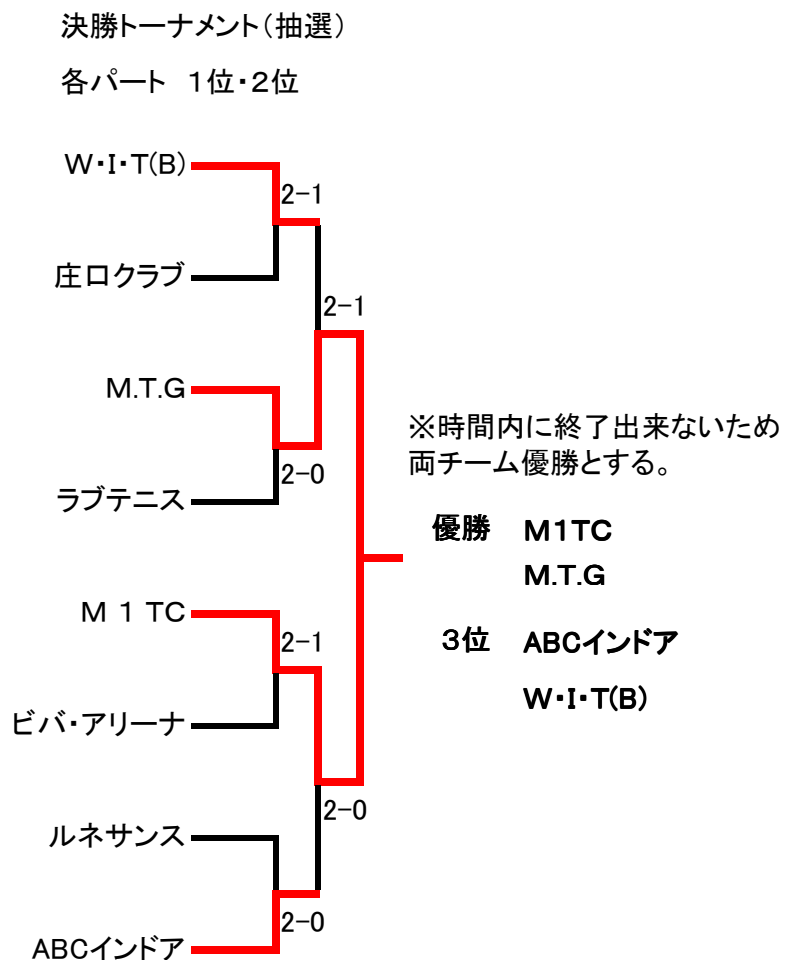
決勝トーナメント(抽選)

各パート　1位・2位

W・I・T(B)

2−1

庄ロクラブ

2−1

M.T.G

2−0

ラブテニス

M １ TC

2−1

ビバ・アリーナ

2−0

ルネサンス

2−0

ABCインドア

※時間内に終了出来ないため両チーム優勝とする。

優勝　M1TC
M.T.G

3位　ABCインドア
W・I・T(B)